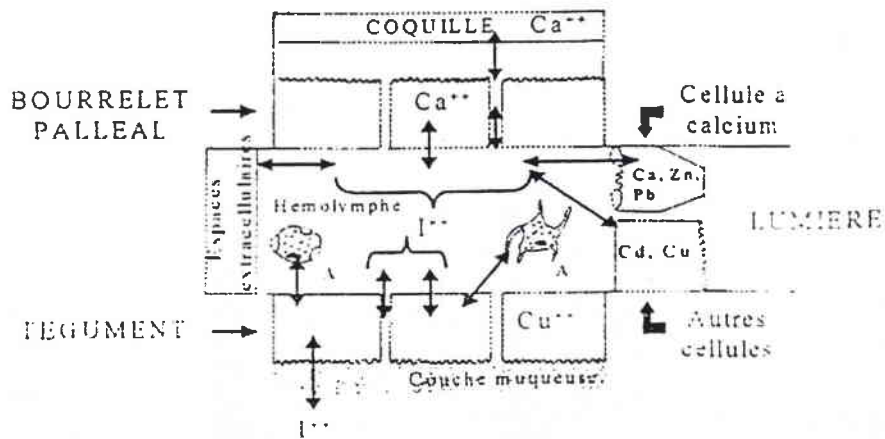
COQUILLE $Ca^{++}$

BOURRELET PALLEAL

$Ca^{++}$

Cellule a calcium

Espaces extracellulaires

Ca, Zn, Pb

Hemolymphe

LUMIERE

$I^{++}$

A

A

Cd, Cu

TEGUMENT

$Cu^{++}$

Autres cellules

Couche muqueuse

$I^{++}$